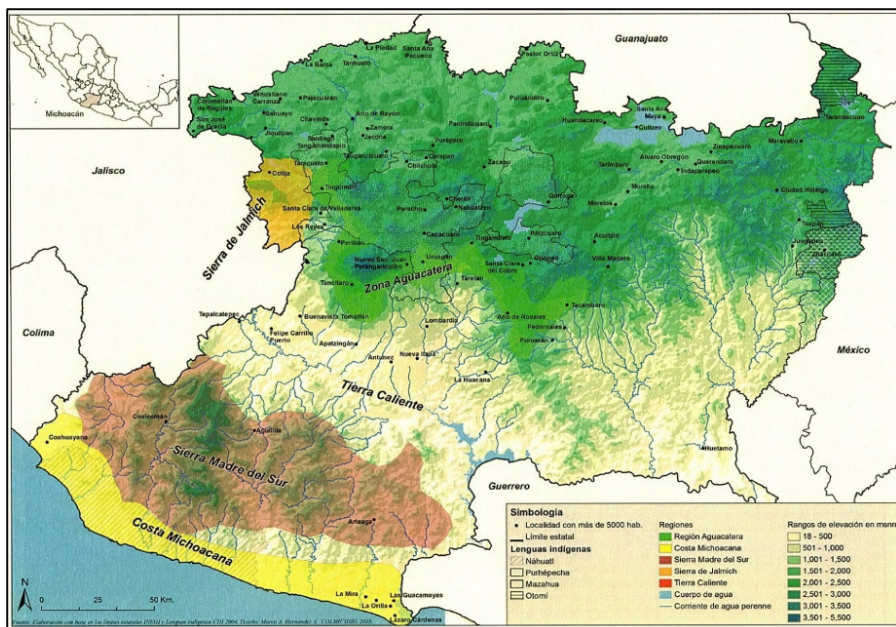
Michoacán

Guanajuato

Jalisco

Colima

México

Guerrero

Sierra de Jalmich

Zona Aguacatera

Tierra Caliente

Sierra Madre del Sur

Costa Michoacana

La Piedad
Santa Ana Pacueco
Pastor Ortiz
La Barca
Tanhuato
Cojumatlán de Régules
Vista Hermosa
Venustiano Carranza
Sahuayo
Jiquilpan
San José de Gracia
Pajacuarán
Chavinda
Ario de Rayón
Zamora
Jacona
Tangancícuaro
Santiago Tangamandapio
Purépero
Panindícuaro
Puruándiro
Huandacareo
Santa Ana Maya
Cuitzeo
Tarandacuao
Maravatío
Zinapécuaro
Queréndaro
Indaparapeo
Álvaro Obregón
Tarímbaro
Morelia
Ciudad Hidalgo
Tarecuato
Cotija
Tingüindín
Santa Clara de Valladares
Los Reyes
Peribán
Carapan
Chilchota
Zacapu
Quiroga
Paracho
Cherán
Nahuatzen
Capacuaro
Uruapan
Nuevo San Juan Parangaricutiro
Tancítaro
Tingambato
Pátzcuaro
Santa Clara del Cobre
Tacámbaro
Acuitzio
Villa Madero
Morelos
Zitácuaro
Tuxpan
Taretan
Ario de Rosales
Pedernales
Turicato
Lombardía
Nueva Italia
Antúnez
Apatzingán
Buenavista Tomatlán
Felipe Carrillo Puerto
Tepalcatepec
La Huacana
Coalcomán
Aguililla
Coahuayana
Arteaga
Huetamo
La Mira
La Orilla
Las Guacamayas
Lázaro Cárdenas

N

0 25 50 Km.

Simbología
• Localidad con más de 5000 hab.
Límite estatal
Lenguas indígenas
Náhuatl
Purhépecha
Mazahua
Otomí

Regiones
Región Aguacatera
Costa Michoacana
Sierra Madre del Sur
Sierra de Jalmich
Tierra Caliente
Cuerpo de agua
Corriente de agua perenne

Rangos de elevación en msnm
18 - 500
501 - 1,000
1,001 - 1,500
1,501 - 2,000
2,001 - 2,500
2,501 - 3,000
3,001 - 3,500
3,501 - 5,500

Fuente: Elaboración con base en las líneas estatales INEGI y Lenguas indígenas CDI 2004. Diseño: Mario A. Hernández. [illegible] COLMICH/SIG 2010.